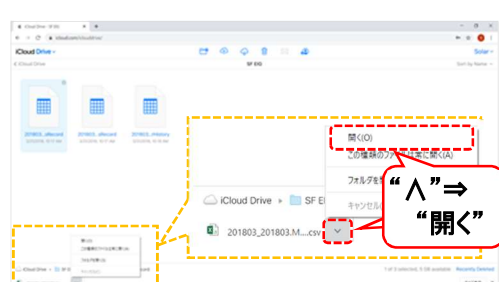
iCloud Drive - SF EIG
icloud.com/iclouddrive/
iCloud Drive
SF EIG
Sort by Name
201803...aftecond
201803...aftecond
201803...rhistory
開く(O)
この種類のファイルは常に開く(A)
フォルダを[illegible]
キャンセル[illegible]
iCloud Drive ▸ SF EI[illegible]
201803_201803.M.....csv
“∧”⇒
“開く”
開く(O)
この種類のファイルは常に開く(A)
フォルダを開く(S)
キャンセル(C)
1 of 3 selected, 5.58 available
Recently Deleted